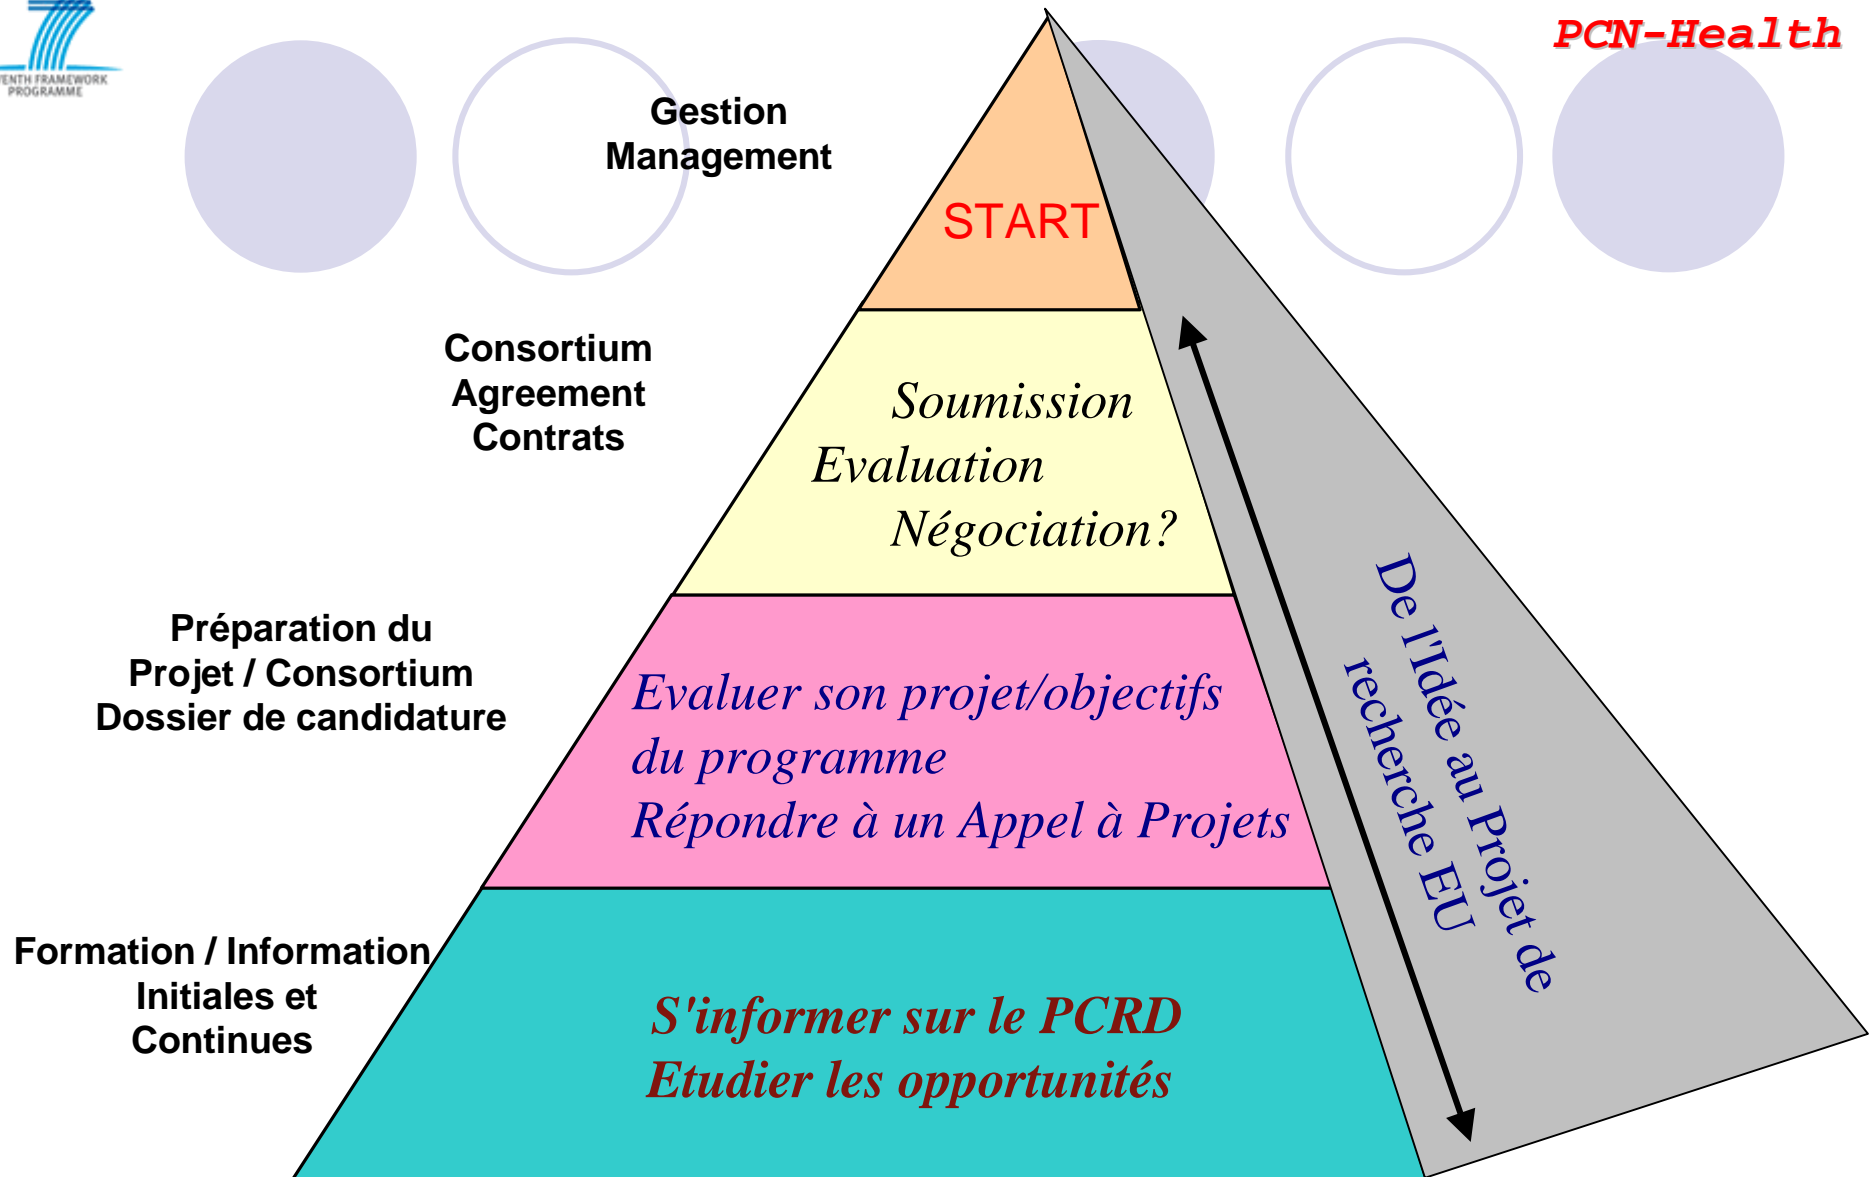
ENTH FRAMEWORK PROGRAMME

PCN-Health

Gestion
Management

START

Consortium
Agreement
Contrats

Soumission
Evaluation
Négociation?

Préparation du
Projet / Consortium
Dossier de candidature

Evaluer son projet/objectifs
du programme
Répondre à un Appel à Projets

Formation / Information
Initiales et
Continues

S'informer sur le PCRD
Etudier les opportunités

De l'Idée au Projet de
recherche EU